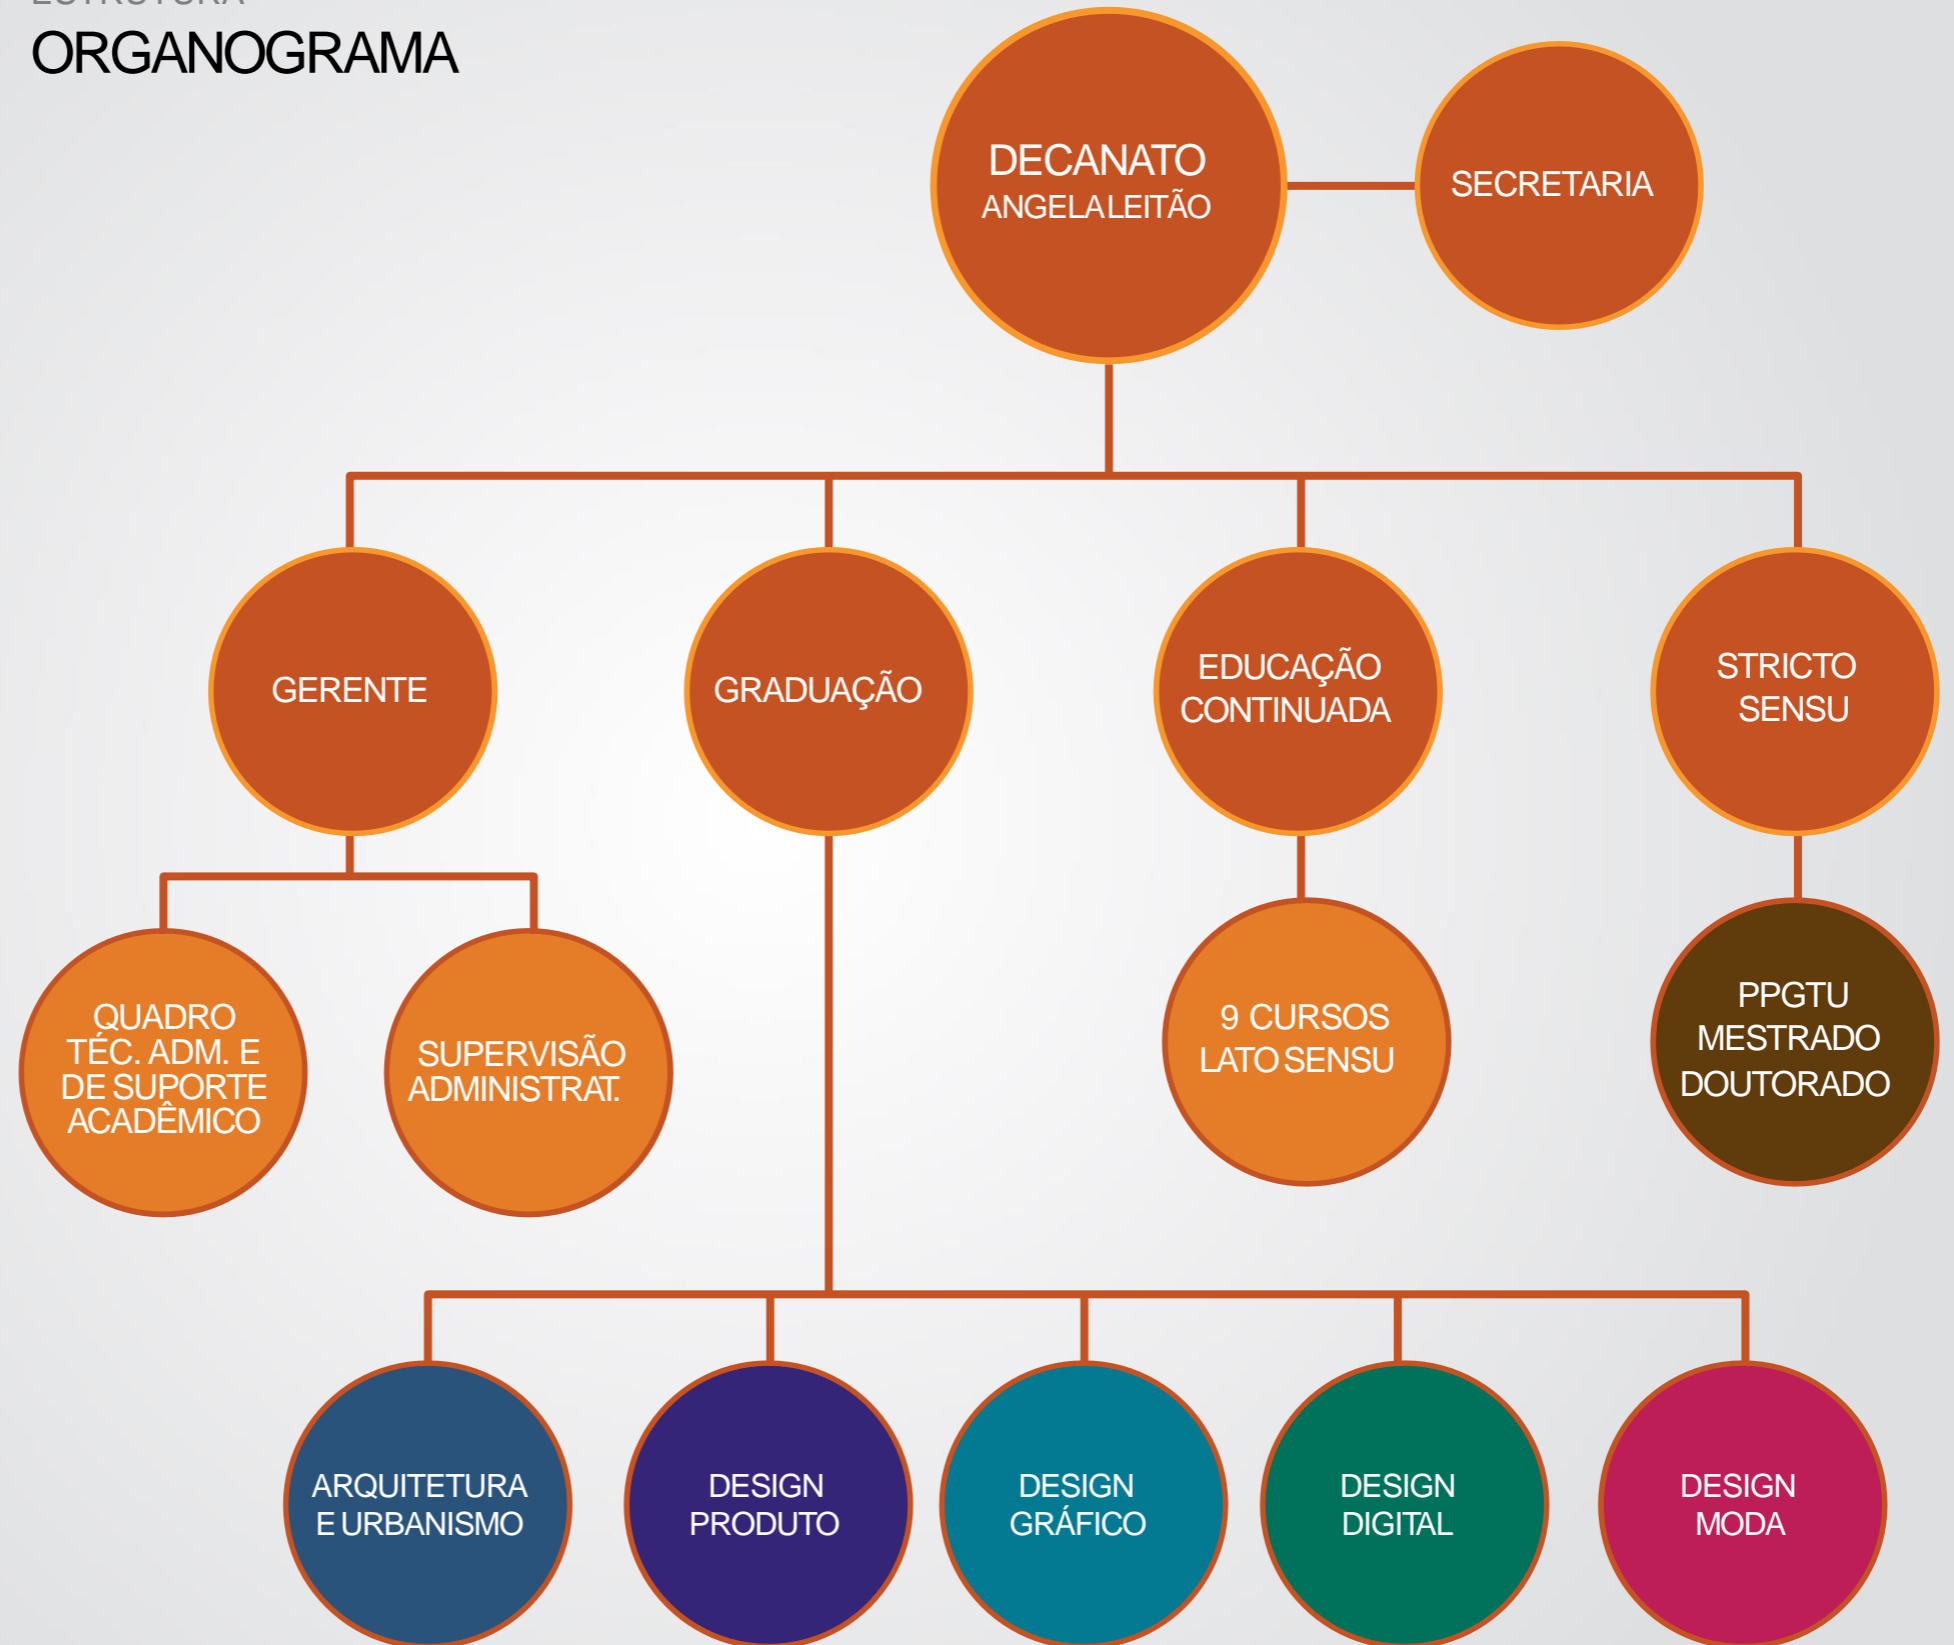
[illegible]

ORGANOGRAMA

DECANATO
ANGELA LEITÃO

SECRETARIA

GERENTE

GRADUAÇÃO

EDUCAÇÃO CONTINUADA

STRICTO SENSU

QUADRO TÉC. ADM. E DE SUPORTE ACADÊMICO

SUPERVISÃO ADMINISTRAT.

9 CURSOS LATO SENSU

PPGTU MESTRADO DOUTORADO

ARQUITETURA E URBANISMO

DESIGN PRODUTO

DESIGN GRÁFICO

DESIGN DIGITAL

DESIGN MODA